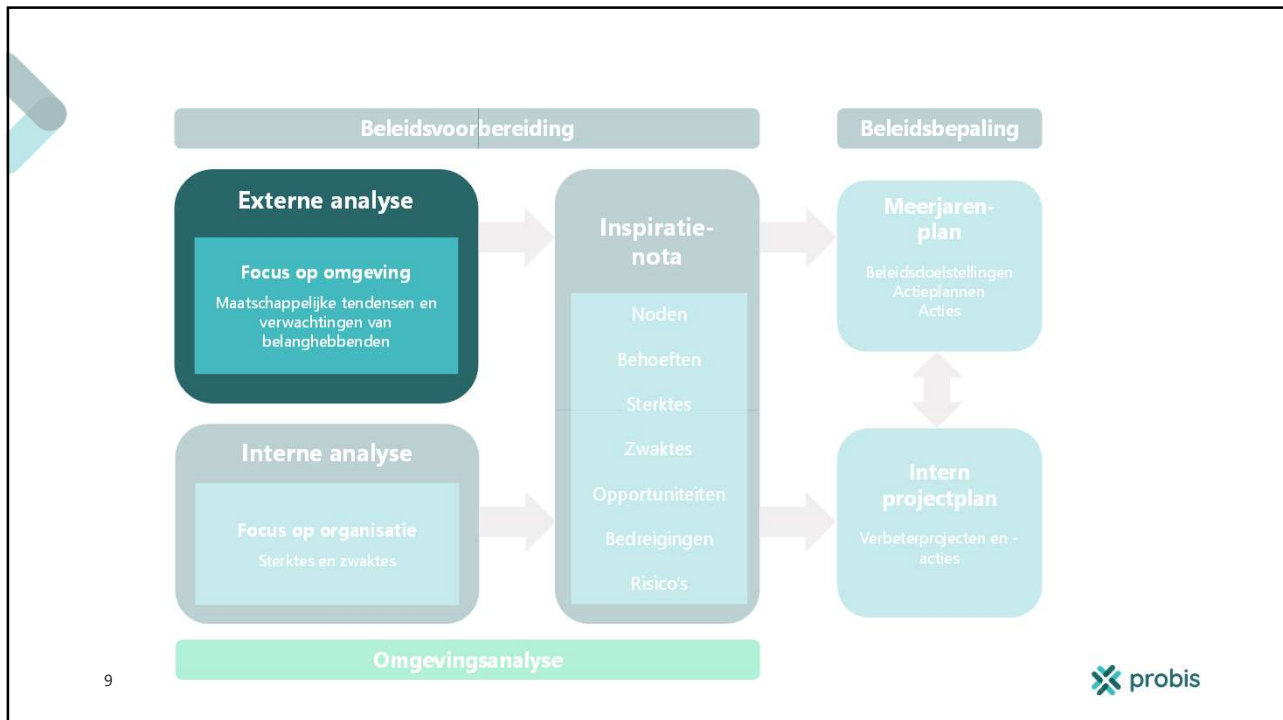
Beleidsvoorbereiding

Beleidsbepaling

Externe analyse

Focus op omgeving

Maatschappelijke tendensen en verwachtingen van belanghebbenden

Inspiratienota

Noden

Behoeften

Sterktes

Zwaktes

Opportuniteiten

Bedreigingen

Risico's

Meerjarenplan

Beleidsdoelstellingen
Actieplannen
Acties

Interne analyse

Focus op organisatie

Sterktes en zwaktes

Intern projectplan

Verbeterprojecten en -acties

Omgevingsanalyse

9

probis